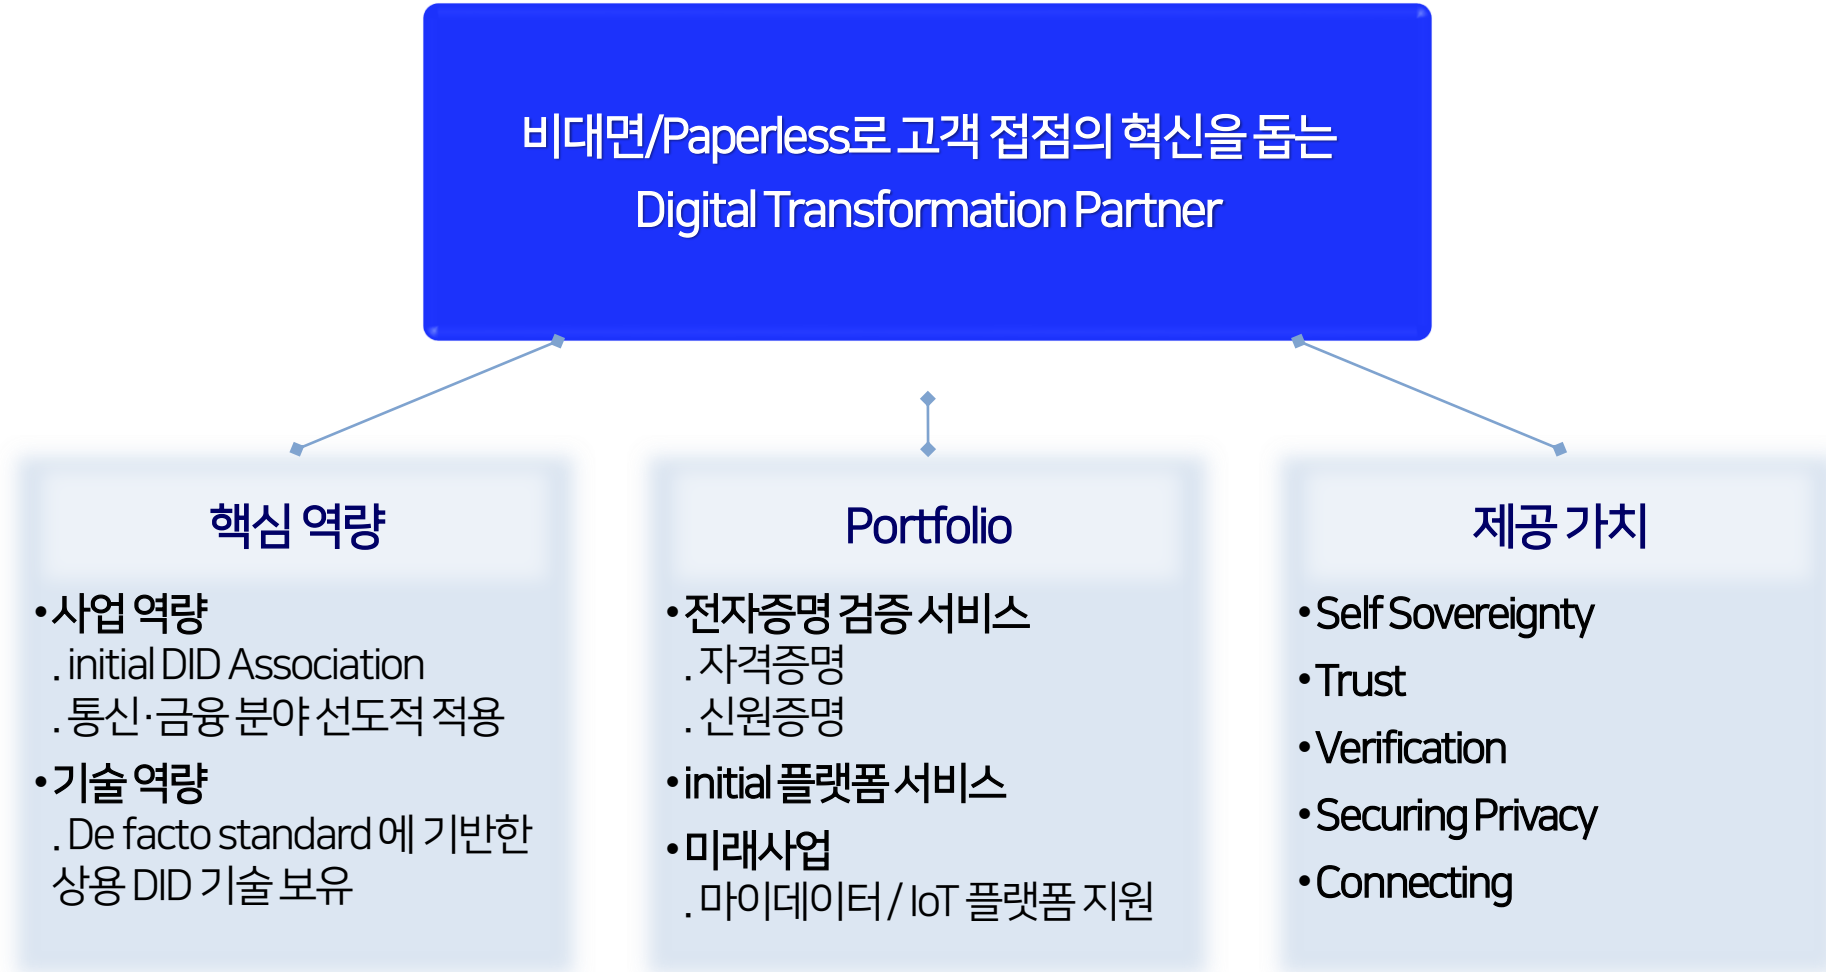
비대면/Paperless로 고객 접점의 혁신을 돕는
Digital Transformation Partner

핵심 역량

•사업 역량
. initial DID Association
. 통신·금융 분야 선도적 적용

•기술 역량
. De facto standard에 기반한 상용 DID 기술 보유

Portfolio

•전자증명 검증 서비스
. 자격증명
. 신원증명

•initial 플랫폼 서비스

•미래사업
. 마이데이터 / IoT 플랫폼 지원

제공 가치

•Self Sovereignty
•Trust
•Verification
•Securing Privacy
•Connecting